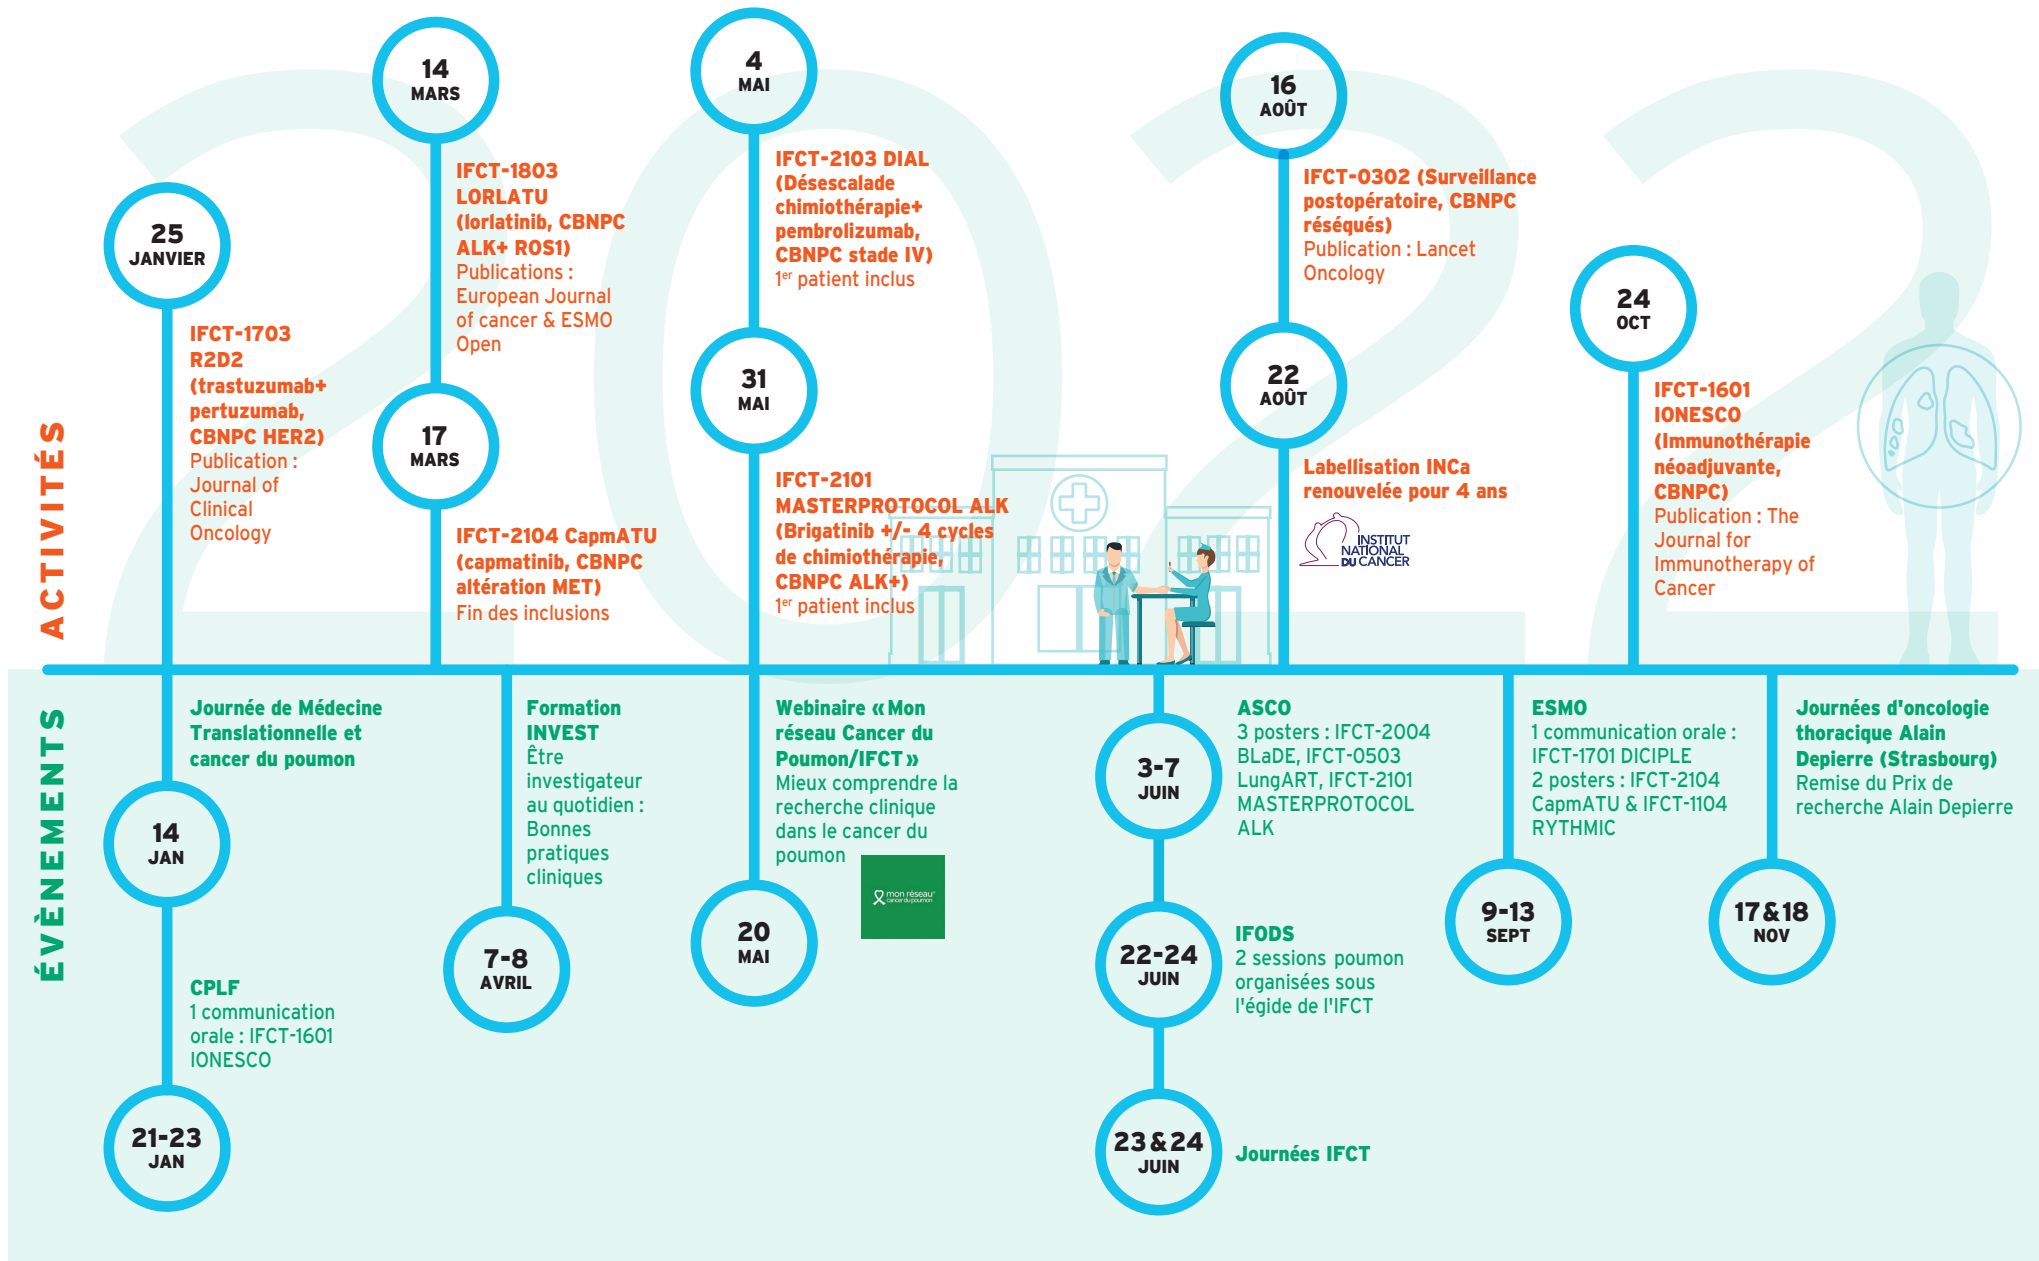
ACTIVITÉS

25
JANVIER

IFCT-1703
R2D2
(trastuzumab+ pertuzumab, CBNPC HER2)
Publication : Journal of Clinical Oncology

14
MARS

IFCT-1803
LORLATU
(lorlatinib, CBNPC ALK+ ROS1)
Publications : European Journal of cancer & ESMO Open

17
MARS

IFCT-2104 CapmATU
(capmatinib, CBNPC altération MET)
Fin des inclusions

4
MAI

IFCT-2103 DIAL
(Désescalade chimiothérapie+ pembrolizumab, CBNPC stade IV)
1$^{er}$ patient inclus

31
MAI

IFCT-2101
MASTERPROTOCOL ALK
(Brigatinib +/- 4 cycles de chimiothérapie, CBNPC ALK+)
1$^{er}$ patient inclus

16
AOÛT

IFCT-0302 (Surveillance postopératoire, CBNPC réséqués)
Publication : Lancet Oncology

22
AOÛT

Labellisation INCa renouvelée pour 4 ans

INSTITUT NATIONAL DU CANCER

24
OCT

IFCT-1601
IONESCO
(Immunothérapie néoadjuvante, CBNPC)
Publication : The Journal for Immunotherapy of Cancer

ÉVÈNEMENTS

14
JAN

Journée de Médecine Translationnelle et cancer du poumon

21-23
JAN

CPLF
1 communication orale : IFCT-1601 IONESCO

7-8
AVRIL

Formation INVEST
Être investigateur au quotidien : Bonnes pratiques cliniques

20
MAI

Webinaire « Mon réseau Cancer du Poumon/IFCT »
Mieux comprendre la recherche clinique dans le cancer du poumon

mon réseau cancer du poumon

3-7
JUIN

ASCO
3 posters : IFCT-2004 BLaDE, IFCT-0503 LungART, IFCT-2101 MASTERPROTOCOL ALK

22-24
JUIN

IFODS
2 sessions poumon organisées sous l'égide de l'IFCT

23&24
JUIN

Journées IFCT

9-13
SEPT

ESMO
1 communication orale : IFCT-1701 DICIPLE
2 posters : IFCT-2104 CapmATU & IFCT-1104 RYTHMIC

17&18
NOV

Journées d'oncologie thoracique Alain Depierre (Strasbourg)
Remise du Prix de recherche Alain Depierre